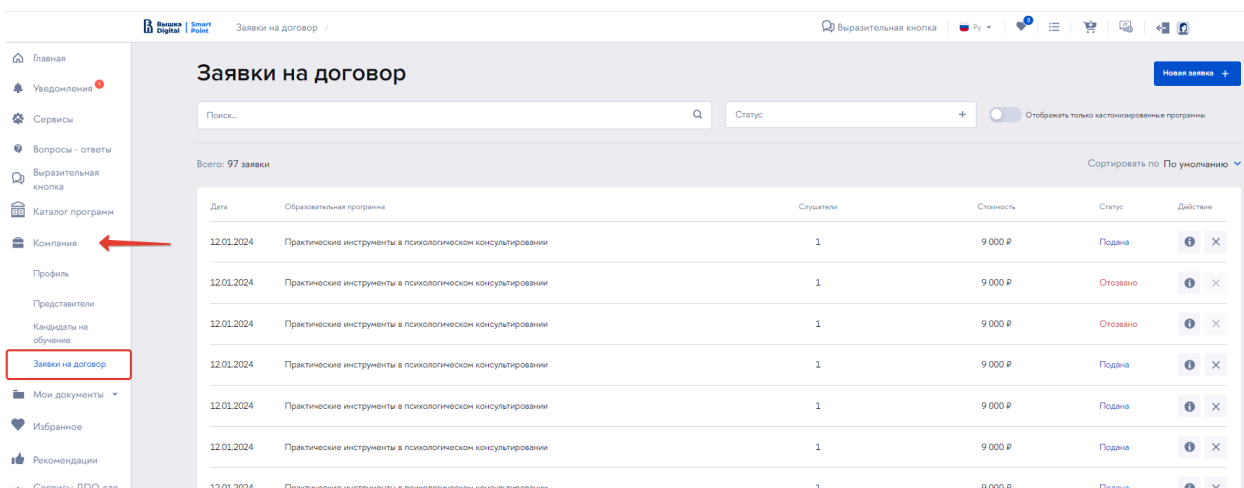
Вышка Digital | Smart Point    Заявки на договор /

Выразительная кнопка    Ру    3

Главная
Уведомления 1
Сервисы
Вопросы - ответы
Выразительная кнопка
Каталог программ
Компания
Профиль
Представители
Кандидаты на обучение
Заявки на договор
Мои документы
Избранное
Рекомендации
Сервисы ДПО для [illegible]

# Заявки на договор

Новая заявка +

Поиск...

Статус +

Отображать только кастомизированные программы

Всего: 97 заявки

Сортировать по По умолчанию

| Дата | Образовательная программа | Слушатели | Стоимость | Статус | Действие |
|---|---|---|---|---|---|
| 12.01.2024 | Практические инструменты в психологическом консультировании | 1 | 9 000 ₽ | Подана | |
| 12.01.2024 | Практические инструменты в психологическом консультировании | 1 | 9 000 ₽ | Отозвано | |
| 12.01.2024 | Практические инструменты в психологическом консультировании | 1 | 9 000 ₽ | Отозвано | |
| 12.01.2024 | Практические инструменты в психологическом консультировании | 1 | 9 000 ₽ | Подана | |
| 12.01.2024 | Практические инструменты в психологическом консультировании | 1 | 9 000 ₽ | Подана | |
| 12.01.2024 | Практические инструменты в психологическом консультировании | 1 | 9 000 ₽ | Подана | |
| 12.01.2024 | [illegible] | 1 | 9 000 ₽ | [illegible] | |